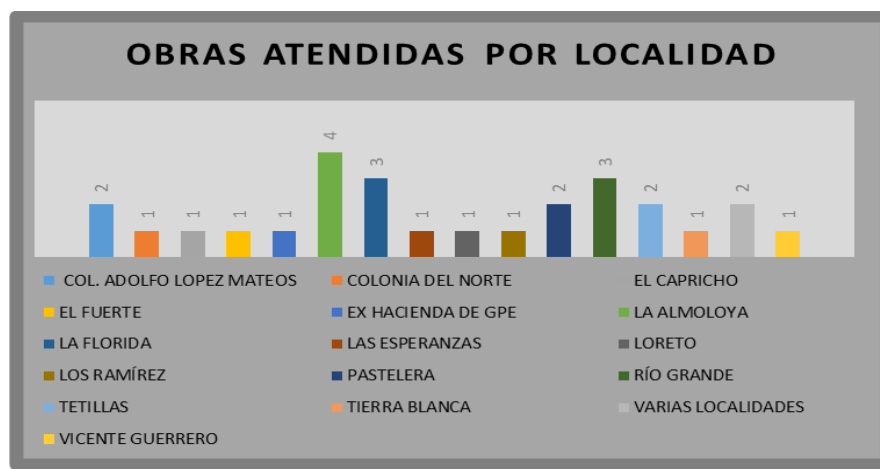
OBRAS ATENDIDAS POR LOCALIDAD

2
1
1
1
1
4
3
1
1
1
2
3
2
1
2
1

COL. ADOLFO LOPEZ MATEOS
COLONIA DEL NORTE
EL CAPRICHO
EL FUERTE
EX HACIENDA DE GPE
LA ALMOLOYA
LA FLORIDA
LAS ESPERANZAS
LORETO
LOS RAMÍREZ
PASTELERA
RÍO GRANDE
TETILLAS
TIERRA BLANCA
VARIAS LOCALIDADES
VICENTE GUERRERO